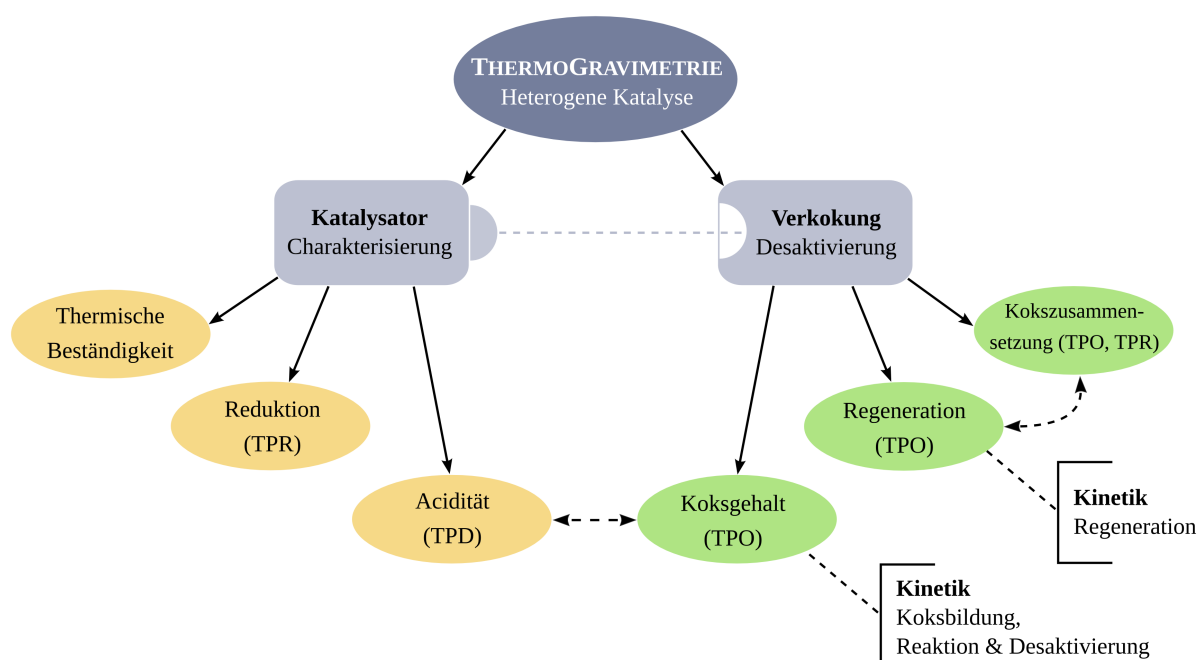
THERMOGRAVIMETRIE
Heterogene Katalyse

Katalysator
Charakterisierung

Verkokung
Desaktivierung

Thermische Beständigkeit

Reduktion (TPR)

Acidität (TPD)

Koksgehalt (TPO)

Regeneration (TPO)

Kokszusammensetzung (TPO, TPR)

Kinetik
Regeneration

Kinetik
Koksbildung,
Reaktion & Desaktivierung